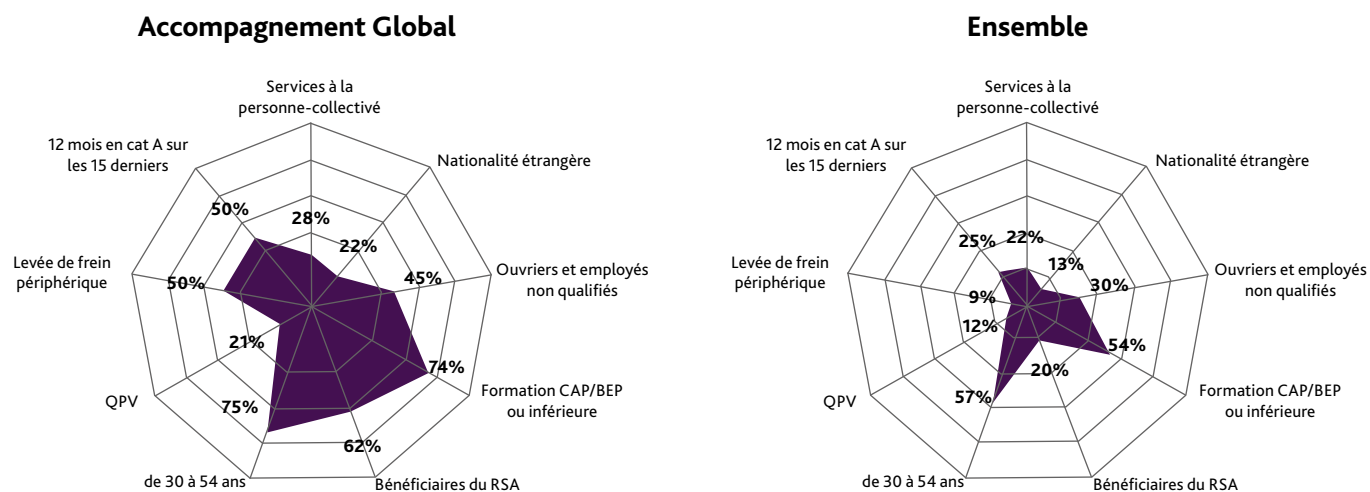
Accompagnement Global

Services à la personne-collectivé

Nationalité étrangère

Ouvriers et employés non qualifiés

Formation CAP/BEP ou inférieure

Bénéficiaires du RSA

de 30 à 54 ans

QPV

Levée de frein périphérique

12 mois en cat A sur les 15 derniers

28%
22%
45%
74%
62%
75%
21%
50%
50%

Ensemble

Services à la personne-collectivé

Nationalité étrangère

Ouvriers et employés non qualifiés

Formation CAP/BEP ou inférieure

Bénéficiaires du RSA

de 30 à 54 ans

QPV

Levée de frein périphérique

12 mois en cat A sur les 15 derniers

22%
13%
30%
54%
20%
57%
12%
9%
25%